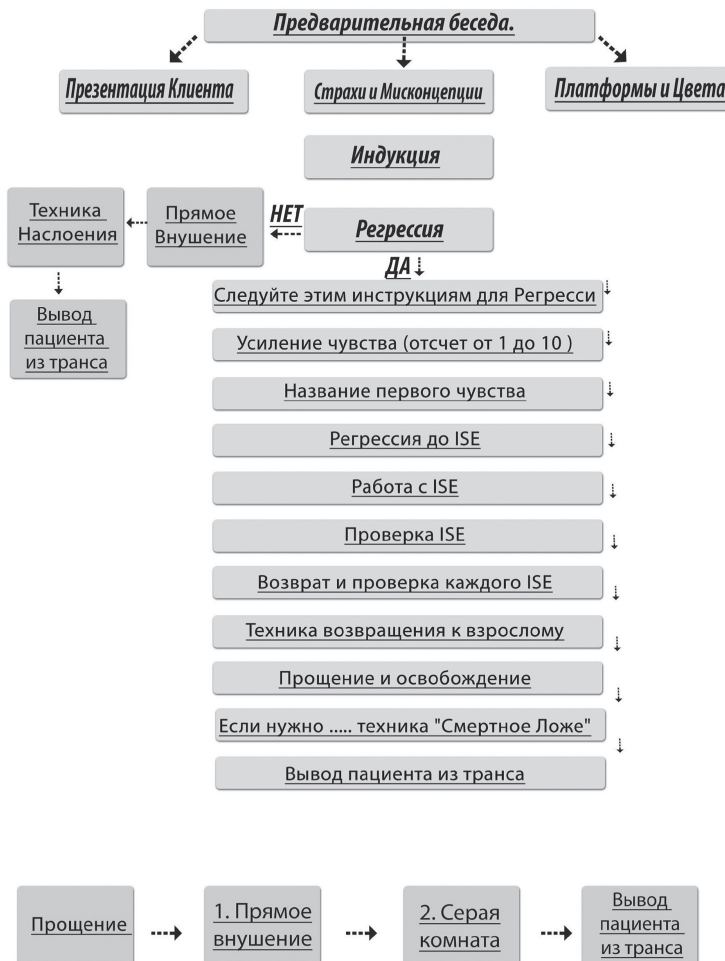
Предварительная беседа.

Презентация Клиента

Страхи и Мисконцепции

Платформы и Цвета

Индукция

Техника Наслоения

Прямое Внушение

НЕТ

Регрессия

ДА

Вывод пациента из транса

Следуйте этим инструкциям для Регресси

Усиление чувства (отсчет от 1 до 10 )

Название первого чувства

Регрессия до ISE

Работа с ISE

Проверка ISE

Возврат и проверка каждого ISE

Техника возвращения к взрослому

Прощение и освобождение

Если нужно ..... техника "Смертное Ложе"

Вывод пациента из транса

Прощение

1. Прямое внушение

2. Серая комната

Вывод пациента из транса